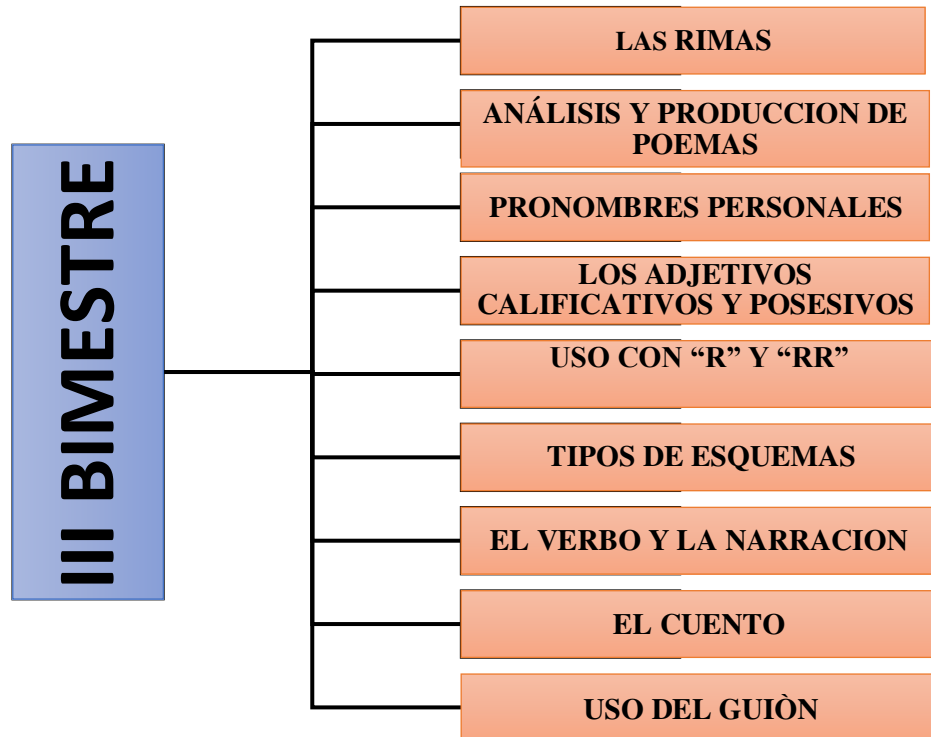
III BIMESTRE

LAS RIMAS

ANÁLISIS Y PRODUCCION DE POEMAS

PRONOMBRES PERSONALES

LOS ADJETIVOS CALIFICATIVOS Y POSESIVOS

USO CON “R” Y “RR”

TIPOS DE ESQUEMAS

EL VERBO Y LA NARRACION

EL CUENTO

USO DEL GUIÒN